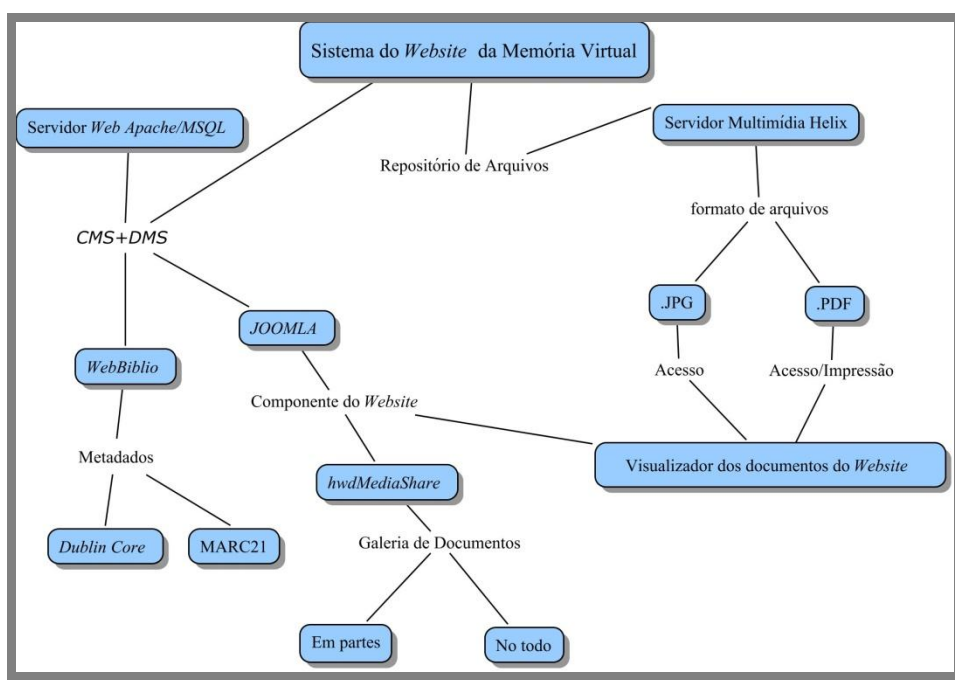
Sistema do Website da Memória Virtual

Servidor Web Apache/MSQL

Repositório de Arquivos

Servidor Multimídia Helix

formato de arquivos

CMS+DMS

.JPG

.PDF

JOOMLA

WebBiblio

Acesso

Acesso/Impressão

Componente do Website

Metadados

Visualizador dos documentos do Website

hwdMediaShare

Dublin Core

MARC21

Galeria de Documentos

Em partes

No todo